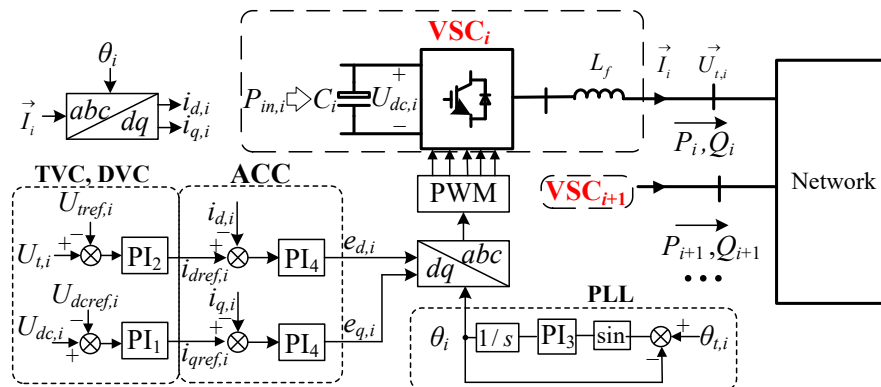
$\theta_i$

$\vec{I}_i$ $abc$ $dq$ $i_{d,i}$ $i_{q,i}$

$\mathbf{VSC}_i$

$P_{in,i}$ $C_i$ + $U_{dc,i}$ −

$L_f$

$\vec{I}_i$ $\vec{U}_{t,i}$

$\overrightarrow{P_i, Q_i}$

Network

TVC, DVC

ACC

$U_{tref,i}$

$U_{t,i}$ + − PI$_2$

$i_{d,i}$

+ − PI$_4$ $e_{d,i}$

$i_{dref,i}$

PWM

$\mathbf{VSC}_{i+1}$

$dq$ $abc$

$\overrightarrow{P_{i+1}, Q_{i+1}}$

• • •

$U_{dcref,i}$

$U_{dc,i}$ − + PI$_1$

$i_{q,i}$

+ − PI$_4$ $e_{q,i}$

$i_{qref,i}$

PLL

$\theta_i$ $1/s$ PI$_3$ sin + − $\theta_{t,i}$